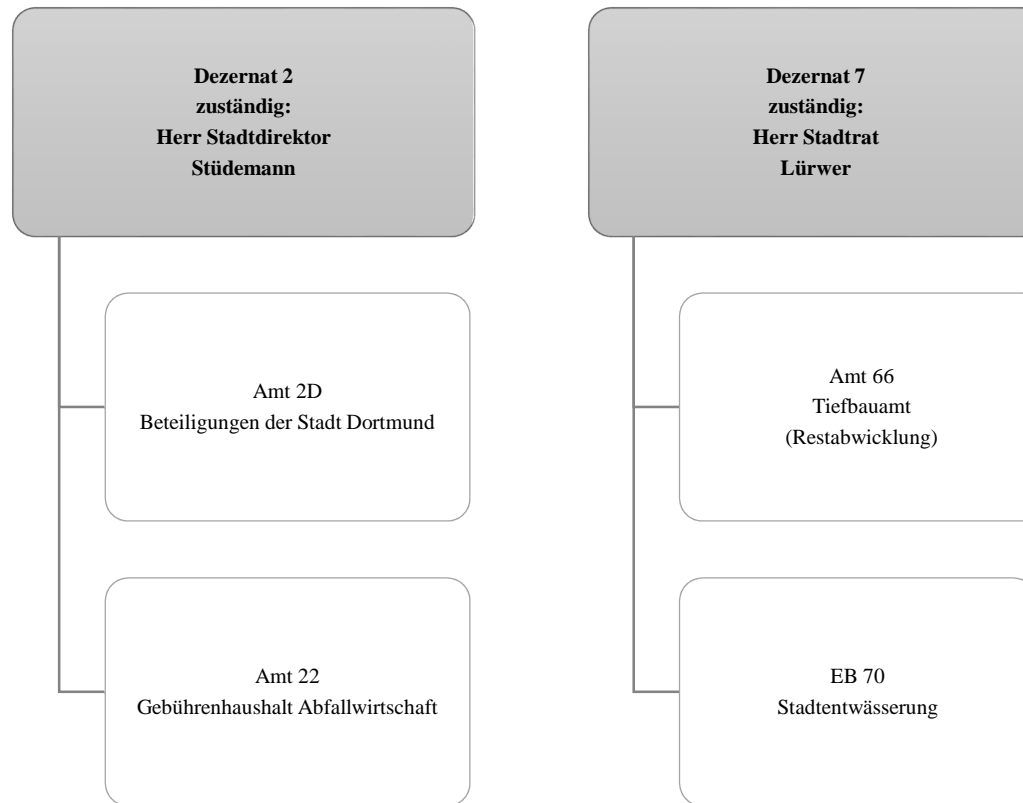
Dezernat 2
zuständig:
Herr Stadtdirektor
Stüdemann

Amt 2D
Beteiligungen der Stadt Dortmund

Amt 22
Gebührenhaushalt Abfallwirtschaft

Dezernat 7
zuständig:
Herr Stadtrat
Lürwer

Amt 66
Tiefbauamt
(Restabwicklung)

EB 70
Stadtentwässerung